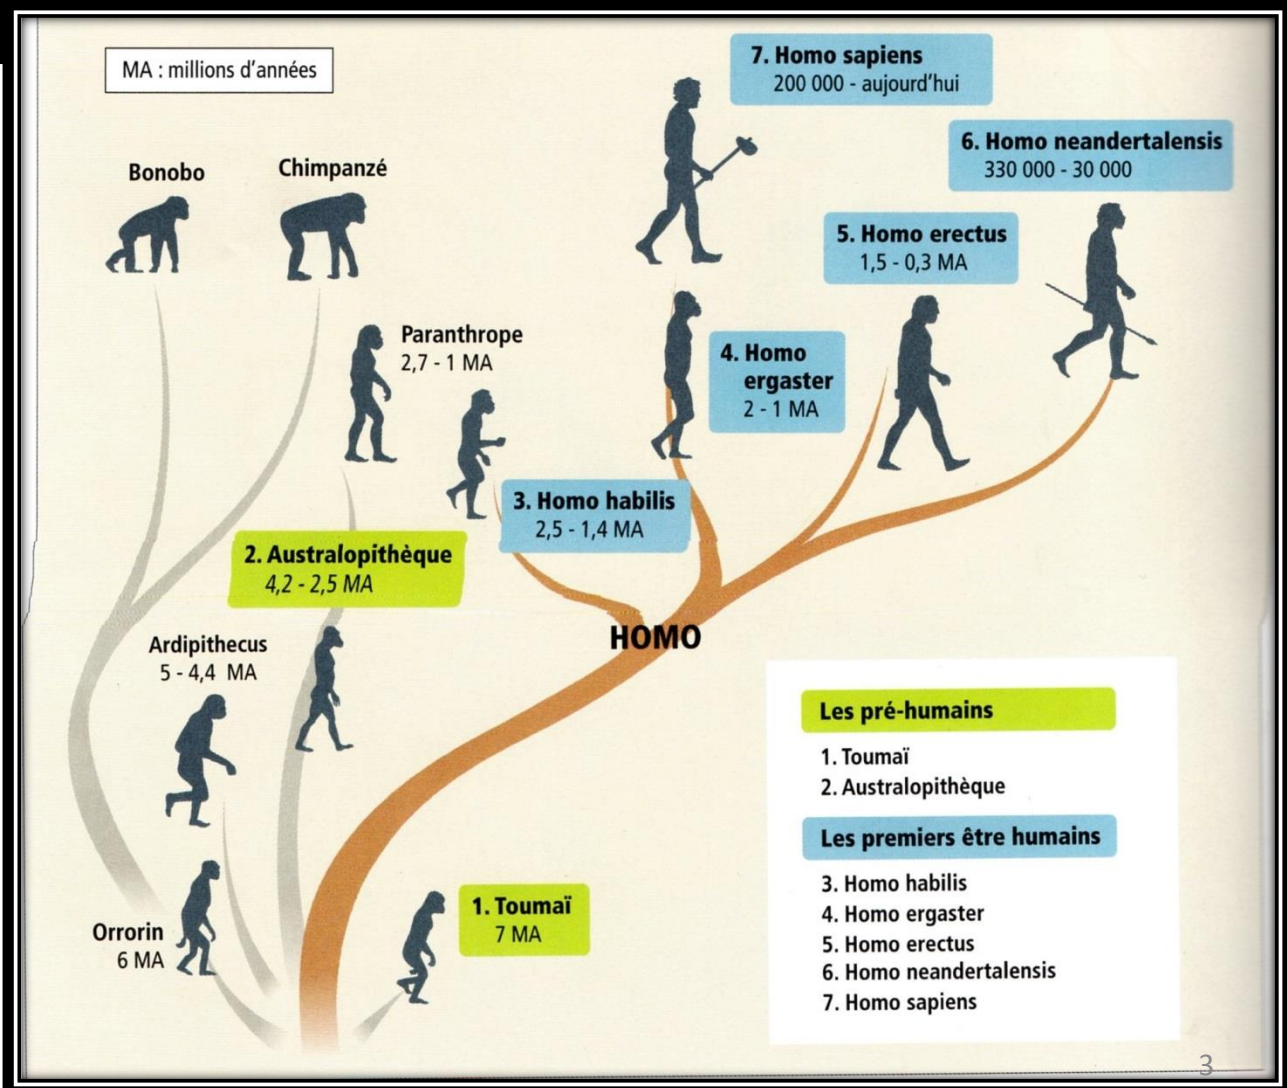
MA : millions d'années

7. Homo sapiens
200 000 - aujourd'hui

6. Homo neandertalensis
330 000 - 30 000

Bonobo

Chimpanzé

5. Homo erectus
1,5 - 0,3 MA

Paranthrope
2,7 - 1 MA

4. Homo ergaster
2 - 1 MA

3. Homo habilis
2,5 - 1,4 MA

2. Australopithèque
4,2 - 2,5 MA

HOMO

Ardipithecus
5 - 4,4 MA

Les pré-humains
1. Toumaï
2. Australopithèque

Les premiers être humains
3. Homo habilis
4. Homo ergaster
5. Homo erectus
6. Homo neandertalensis
7. Homo sapiens

Orrorin
6 MA

1. Toumaï
7 MA

3